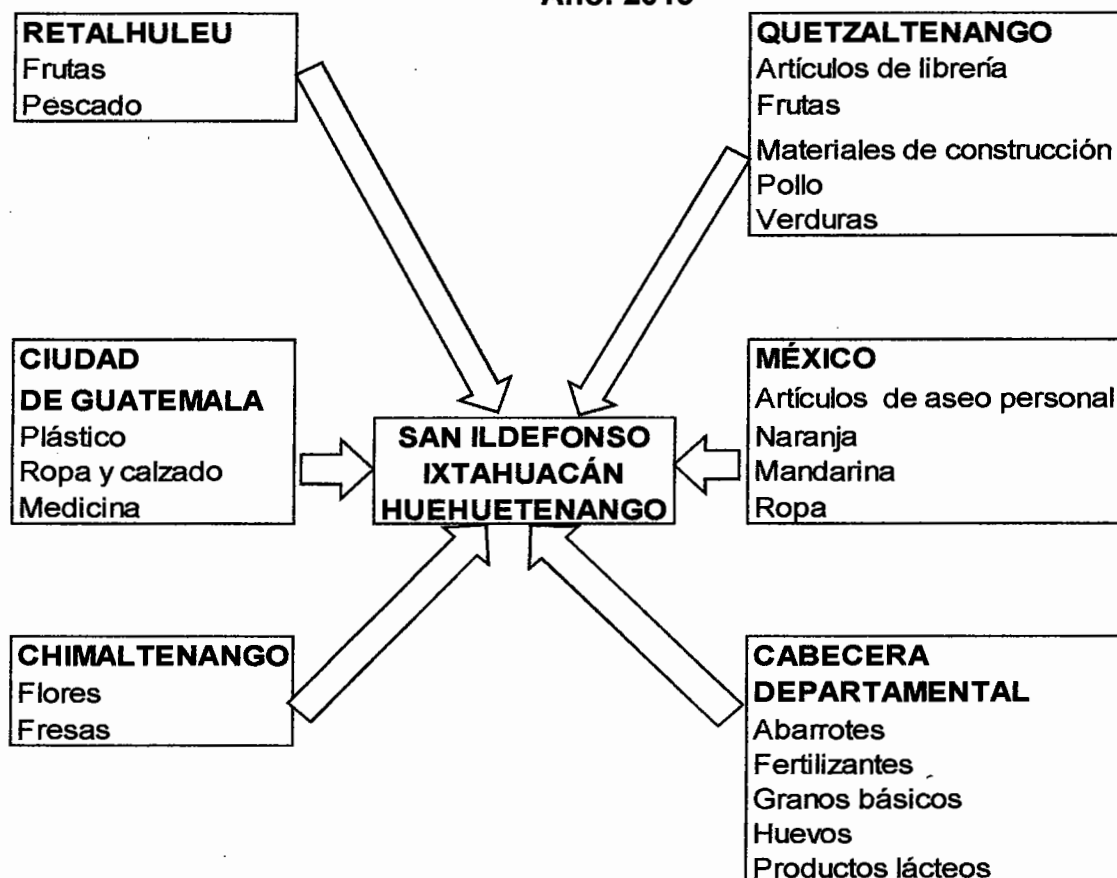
Año: 2010

RETALHULEU
Frutas
Pescado

QUETZALTENANGO
Artículos de librería
Frutas
Materiales de construcción
Pollo
Verduras

CIUDAD DE GUATEMALA
Plástico
Ropa y calzado
Medicina

SAN ILDEFONSO IXTAHUACÁN HUEHUETENANGO

MÉXICO
Artículos de aseo personal
Naranja
Mandarina
Ropa

CHIMALTENANGO
Flores
Fresas

CABECERA DEPARTAMENTAL
Abarrotes
Fertilizantes
Granos básicos
Huevos
Productos lácteos